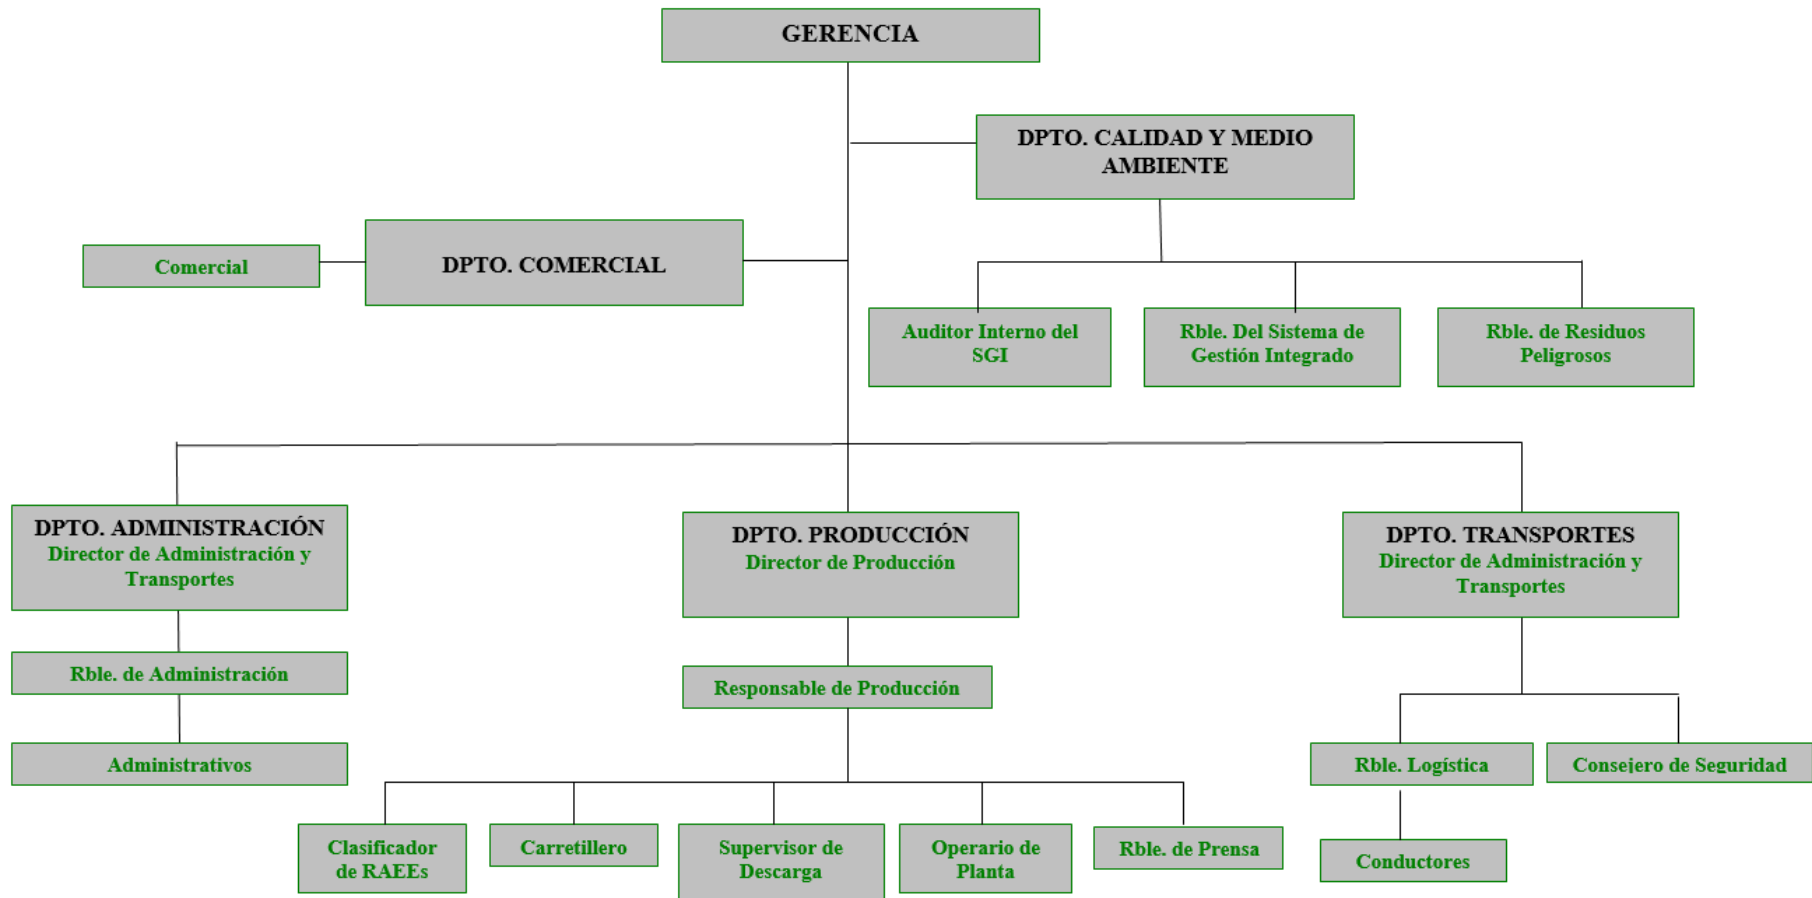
GERENCIA

DPTO. CALIDAD Y MEDIO AMBIENTE

Comercial

DPTO. COMERCIAL

Auditor Interno del SGI

Rble. Del Sistema de Gestión Integrado

Rble. de Residuos Peligrosos

DPTO. ADMINISTRACIÓN
Director de Administración y Transportes

DPTO. PRODUCCIÓN
Director de Producción

DPTO. TRANSPORTES
Director de Administración y Transportes

Rble. de Administración

Responsable de Producción

Administrativos

Rble. Logística

Consejero de Seguridad

Clasificador de RAEEs

Carretillero

Supervisor de Descarga

Operario de Planta

Rble. de Prensa

Conductores